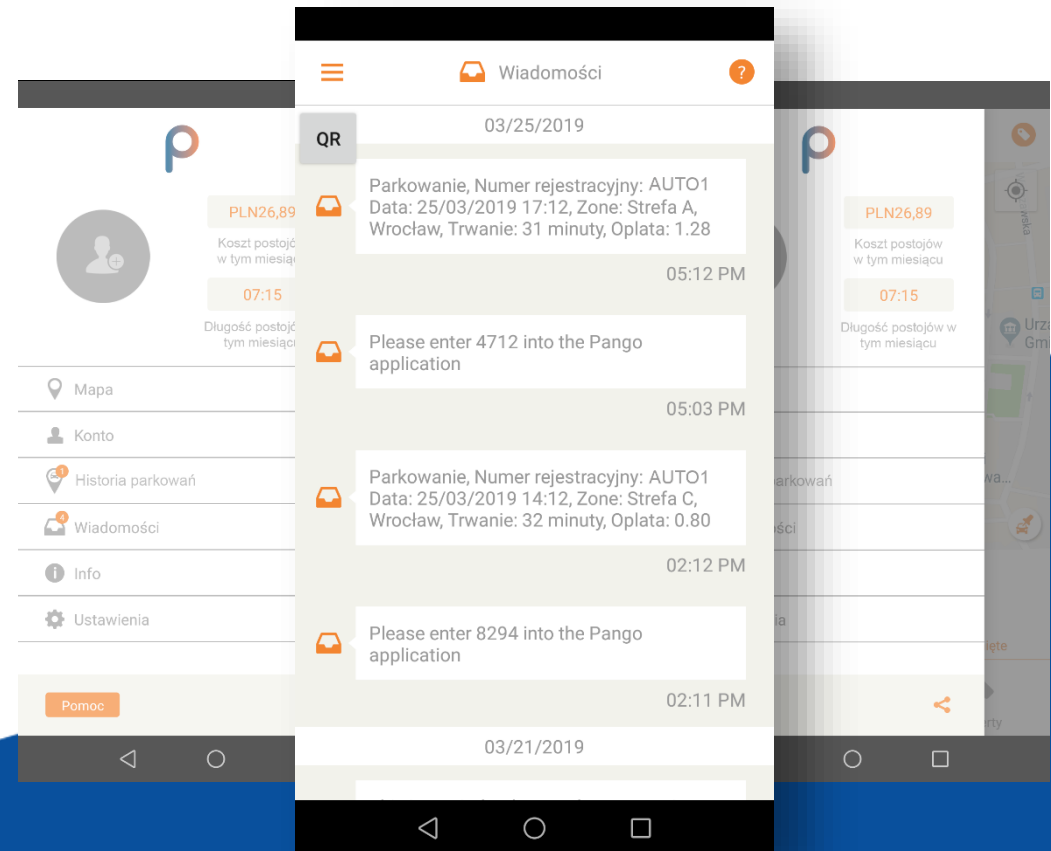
PLN26,89
Koszt postojó
w tym miesiąc
07:15
Długość postojó
tym miesiąc

Mapa
Konto
Historia parkowań
Wiadomości
Info
Ustawienia

Pomoc

Wiadomości
?
QR
03/25/2019

Parkowanie, Numer rejestracyjny: AUTO1 Data: 25/03/2019 17:12, Zone: Strefa A, Wrocław, Trwanie: 31 minuty, Oplata: 1.28
05:12 PM

Please enter 4712 into the Pango application
05:03 PM

Parkowanie, Numer rejestracyjny: AUTO1 Data: 25/03/2019 14:12, Zone: Strefa C, Wrocław, Trwanie: 32 minuty, Oplata: 0.80
02:12 PM

Please enter 8294 into the Pango application
02:11 PM

03/21/2019

PLN26,89
Koszt postojów w tym miesiącu
07:15
Długość postojów w tym miesiącu

parkowań
ości
ia
Urz
Gm
wa...
ete
rty